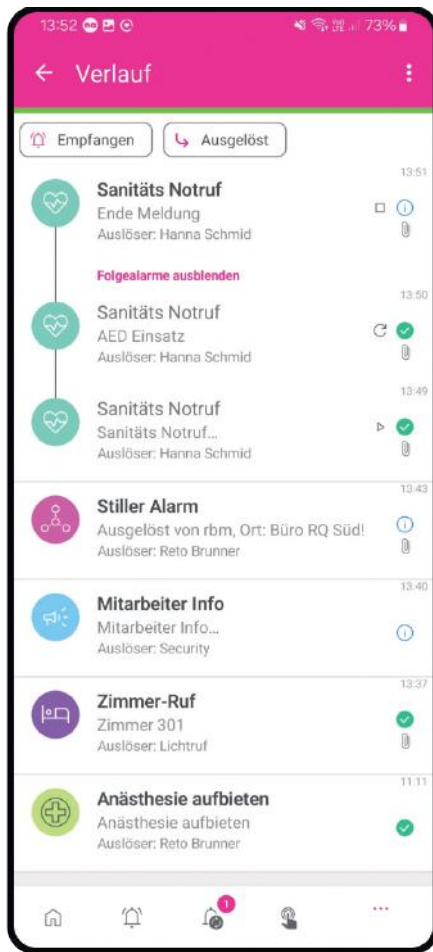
13:52 73%

← Verlauf

Empfangen
Ausgelöst

Sanitäts Notruf
Ende Meldung
Auslöser: Hanna Schmid
13:51

Folgealarme ausblenden

Sanitäts Notruf
AED Einsatz
Auslöser: Hanna Schmid
13:50

Sanitäts Notruf
Sanitäts Notruf...
Auslöser: Hanna Schmid
13:49

Stiller Alarm
Ausgelöst von rbm, Ort: Büro RQ Süd!
Auslöser: Reto Brunner
13:43

Mitarbeiter Info
Mitarbeiter Info...
Auslöser: Security
13:40

Zimmer-Ruf
Zimmer 301
Auslöser: Lichtruf
13:37

Anästhesie aufbieten
Anästhesie aufbieten
Auslöser: Reto Brunner
11:11

1
...